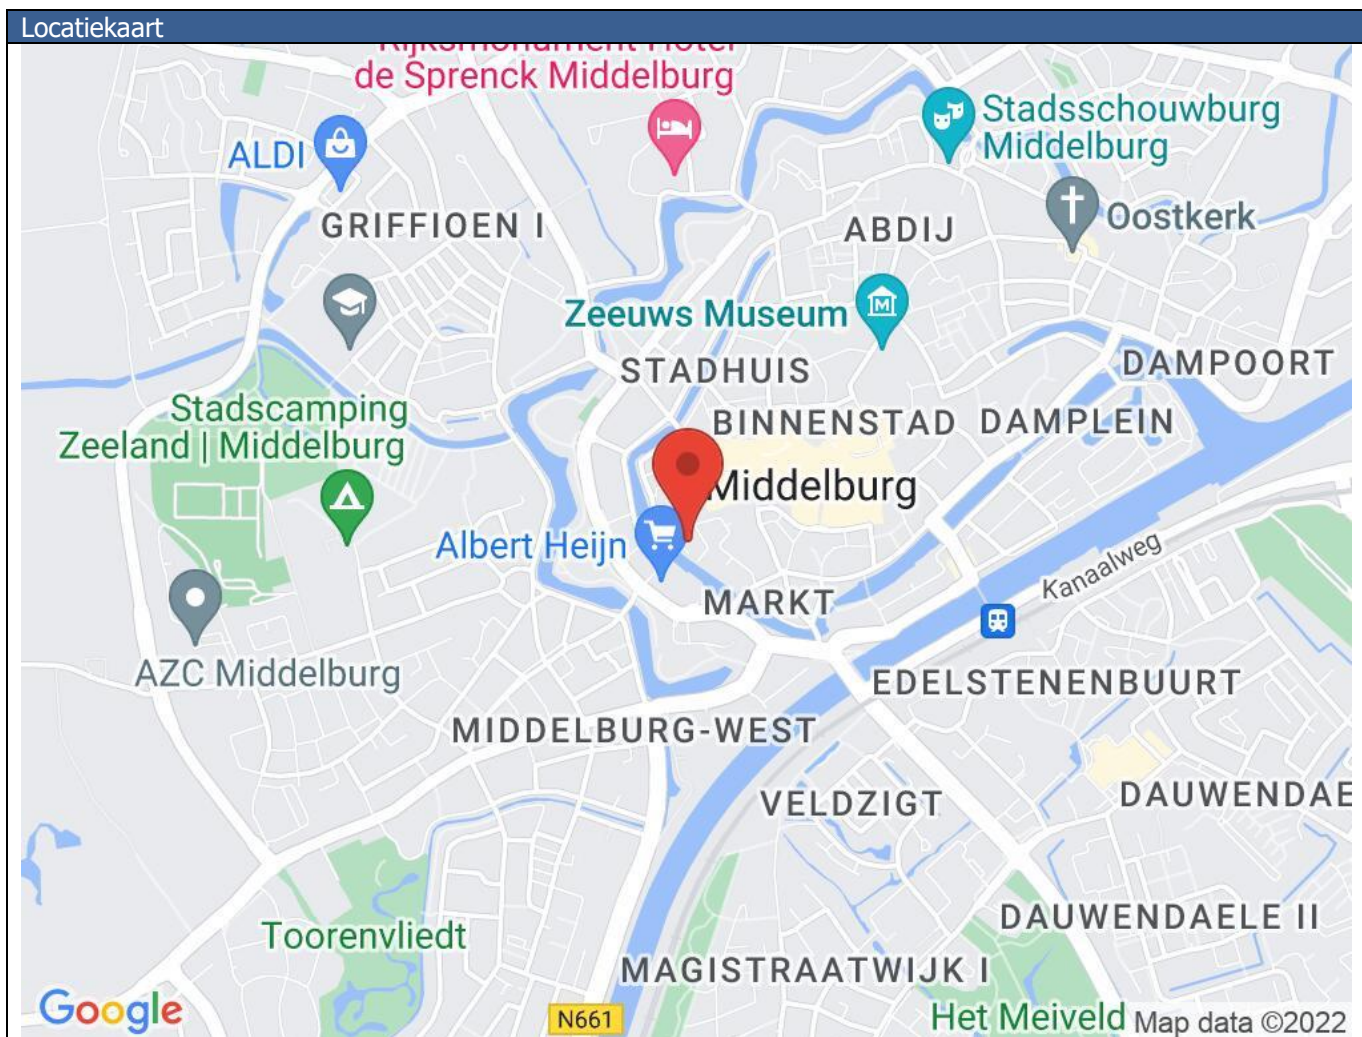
Locatiekaart

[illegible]
de Sprenck Middelburg

Stadsschouwburg Middelburg

ALDI

GRIFFIOEN I

ABDIJ

Oostkerk

Zeeuws Museum

STADHUIS

DAMPOORT

Stadscamping Zeeland | Middelburg

BINNENSTAD

DAMPLEIN

Middelburg

Albert Heijn

Kanaalweg

MARKT

AZC Middelburg

EDELSTENENBUURT

MIDDELBURG-WEST

VELDZIGT

DAUWENDAE

DAUWENDAELE II

Toorenvliedt

MAGISTRAATWIJK I

Google

N661

Het Meiveld

Map data ©2022